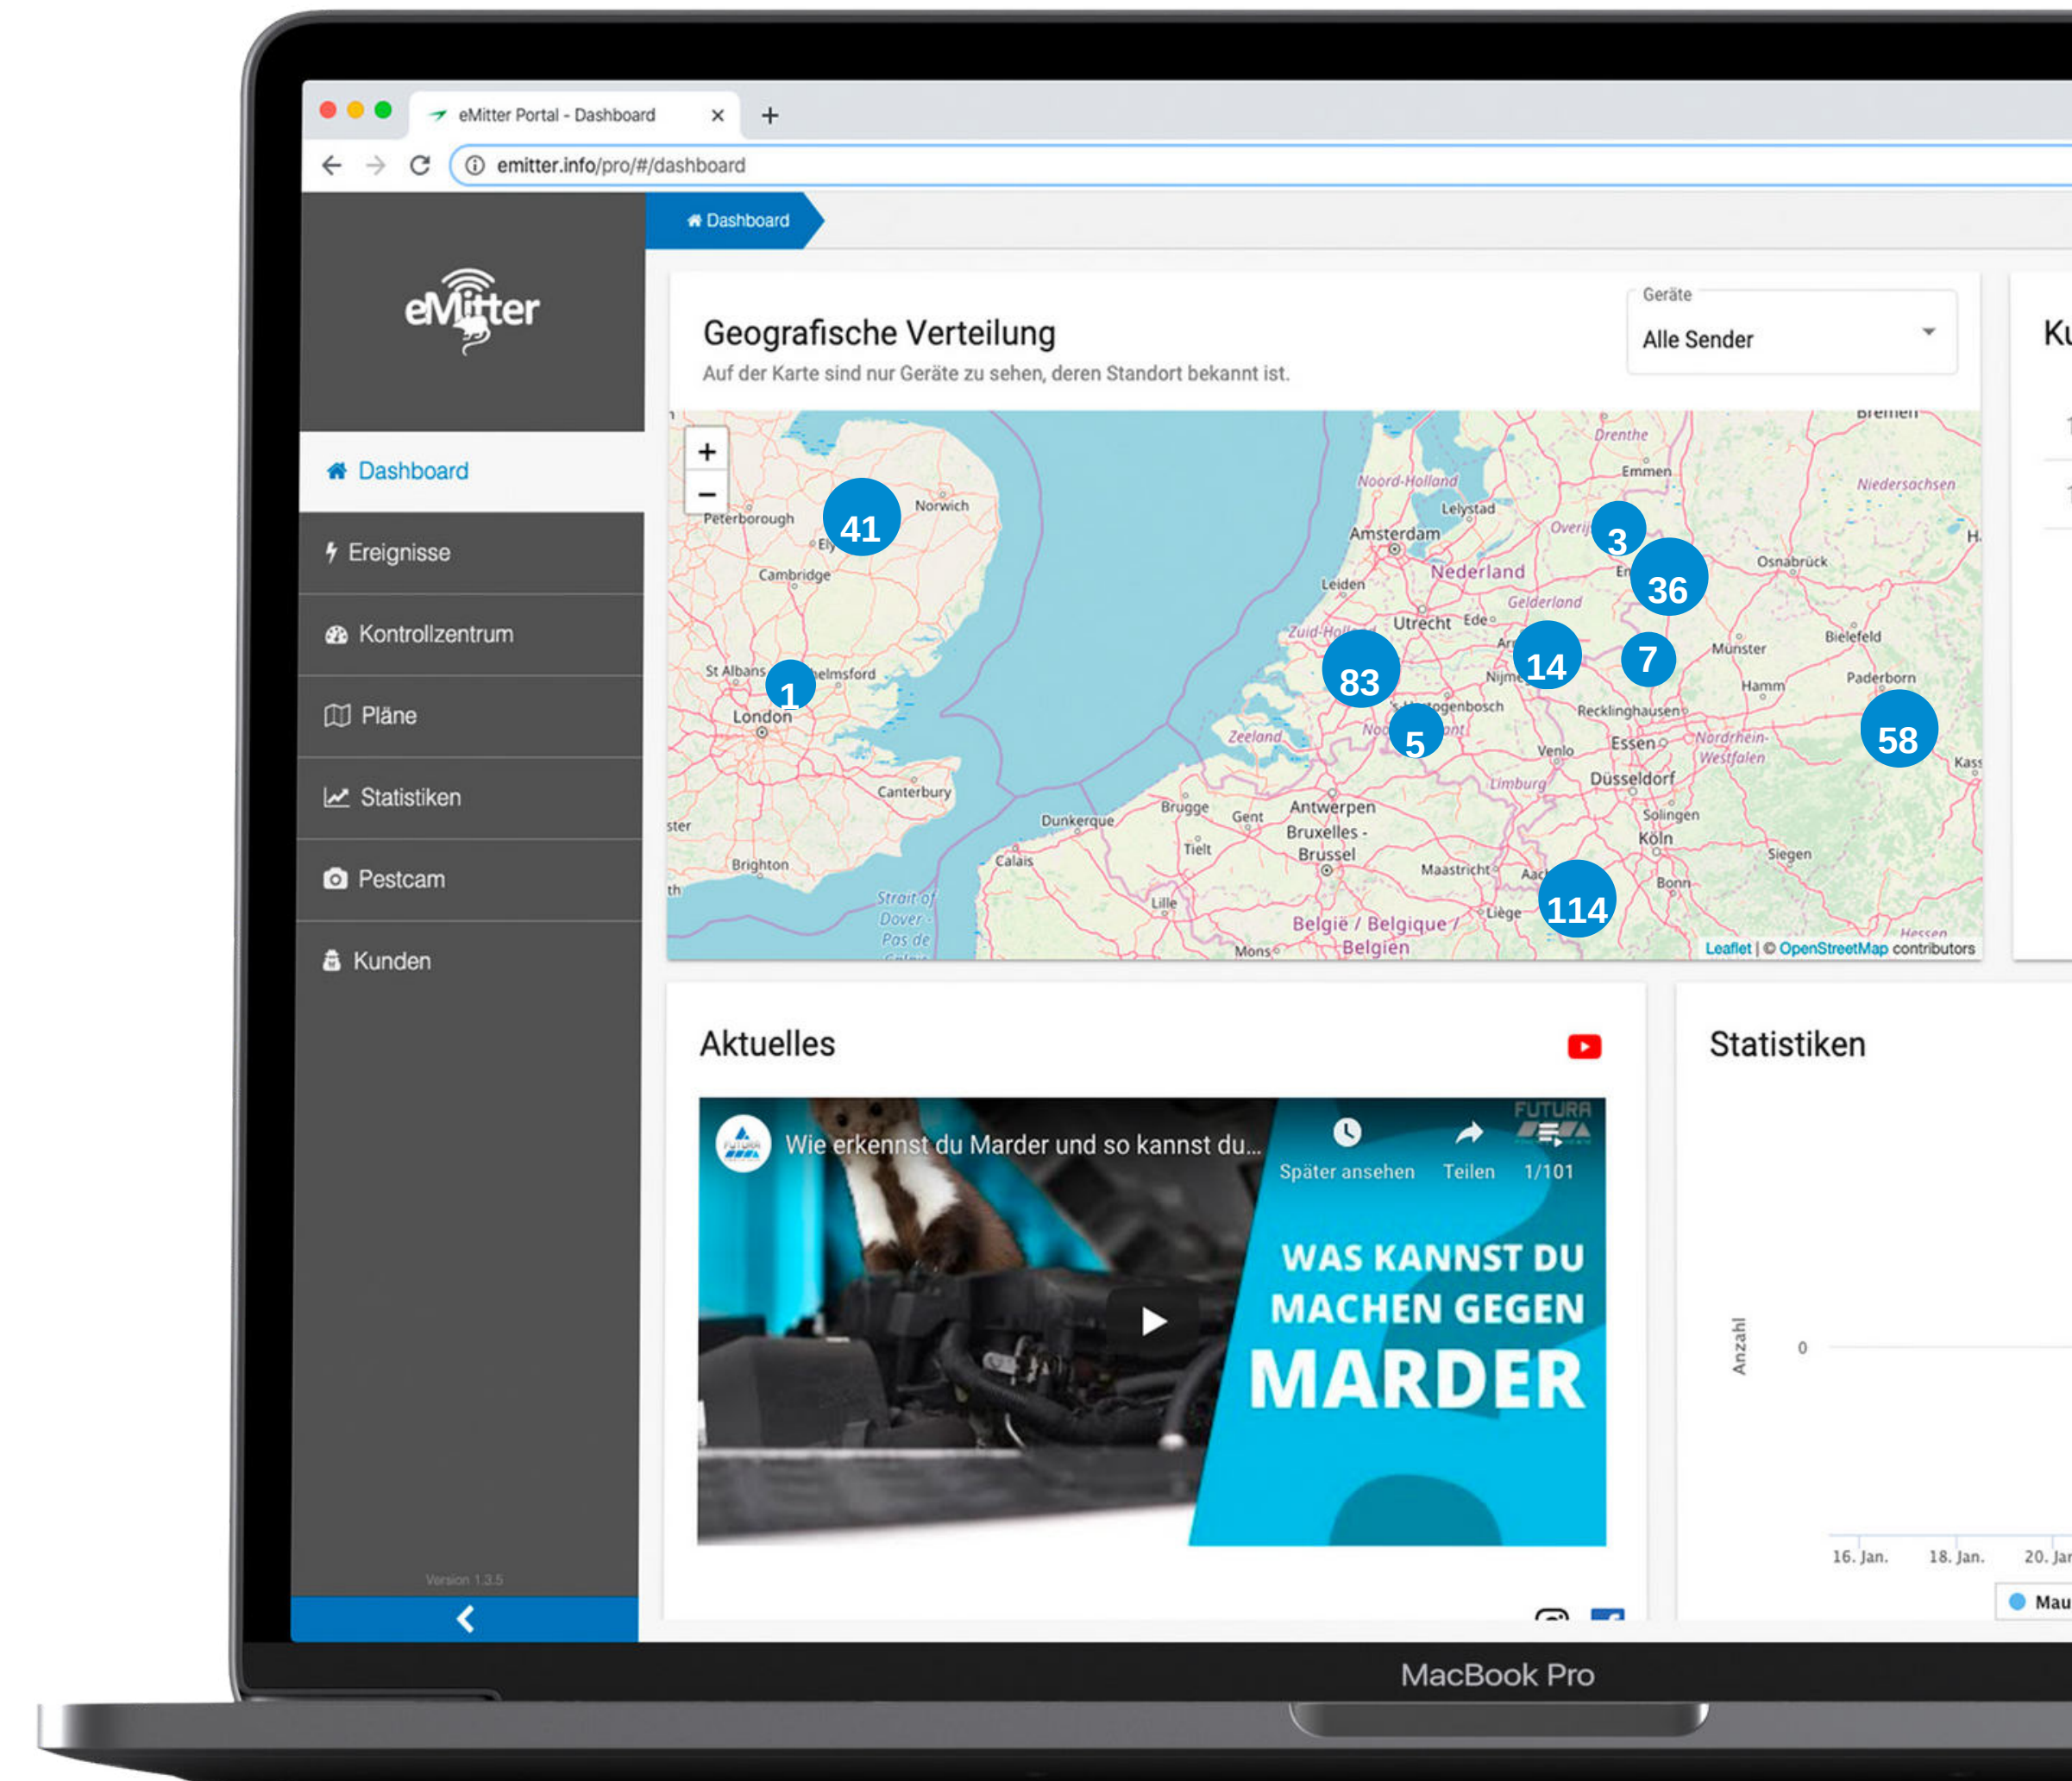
eMitter Portal - Dashboard ×
+
emitter.info/pro/#/dashboard

eMitter

Dashboard
Ereignisse
Kontrollzentrum
Pläne
Statistiken
Pestcam
Kunden

Version 1.3.5

Dashboard

Geografische Verteilung
Auf der Karte sind nur Geräte zu sehen, deren Standort bekannt ist.

Geräte
Alle Sender

Ku

+
−
41
1
83
5
14
3
36
7
58
114

Peterborough
Norwich
Ely
Cambridge
St Albans
Chelmsford
London
Canterbury
Brighton
Dunkerque
Calais
Strait of Dover - Pas de Calais
Brugge
Gent
Tielt
Lille
Antwerpen
Bruxelles - Brussel
Mons
België / Belgique / Belgien
Maastricht
Liège
Zeeland
Noord-Holland
Amsterdam
Lelystad
Leiden
Nederland
Utrecht
Ede
Gelderland
Zuid-Holland
Nijmegen
's-Hertogenbosch
Venlo
Limburg
Drenthe
Emmen
Overijssel
Osnabrück
Niedersachsen
Bremen
Münster
Bielefeld
Hamm
Paderborn
Recklinghausen
Essen
Düsseldorf
Nordrhein-Westfalen
Solingen
Köln
Siegen
Bonn
Hessen
Kassel
Leaflet | © OpenStreetMap contributors

Aktuelles

Wie erkennst du Marder und so kannst du...
Später ansehen
Teilen
1/101
FUTURA
WAS KANNST DU MACHEN GEGEN MARDER

Statistiken
Anzahl
0
16. Jan.
18. Jan.
20. Jan
Mau

MacBook Pro